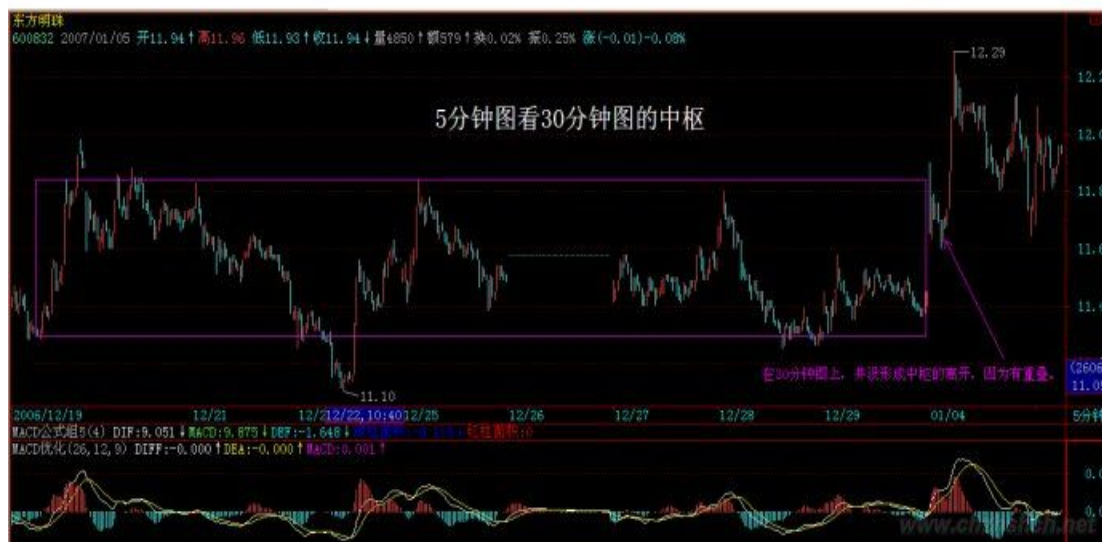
东方明珠
600832 2007/01/05 开11.94↑高11.96 低11.93↑收11.94↓量4850↑额579↑换0.02% 振0.25% 涨(-0.01)-0.08%

5分钟图看30分钟图的中枢

12.29
11.10

在30分钟图上，并没形成中枢的离开，因为有重叠。

2006/12/19 12/21 12/22 12/22,10:40 12/25 12/26 12/27 12/28 12/29 01/04

MACD公式组5(4) DIF:9.051↓MACD:9.875↓DEF:-1.648↓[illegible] 红柱面积:0
MACD优化(26,12,9) DIFF:-0.000↑DEA:-0.000↑MACD:0.001↑

12.2
12.0
11.8
11.6
11.4
(2606
11.0
5分钟
0.
0.

www.chinashich.net